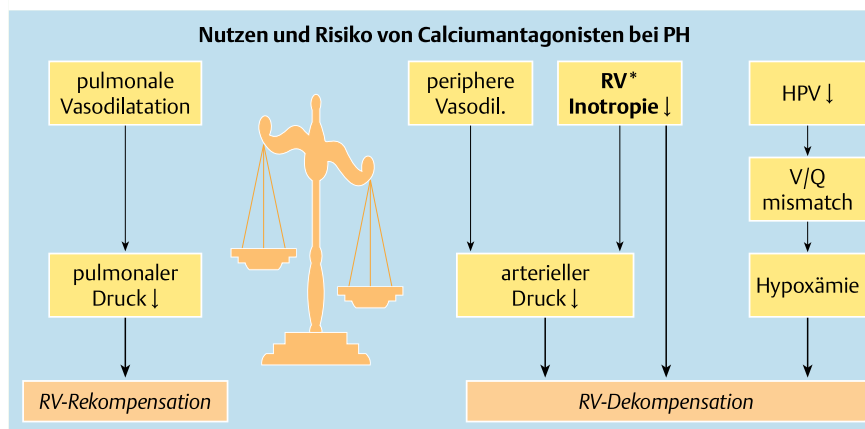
Nutzen und Risiko von Calciumantagonisten bei PH

pulmonale Vasodilatation

pulmonaler Druck ↓

RV-Rekompensation

periphere Vasodil.

**RV* Inotropie ↓**

HPV ↓

V/Q mismatch

arterieller Druck ↓

Hypoxämie

RV-Dekompensation